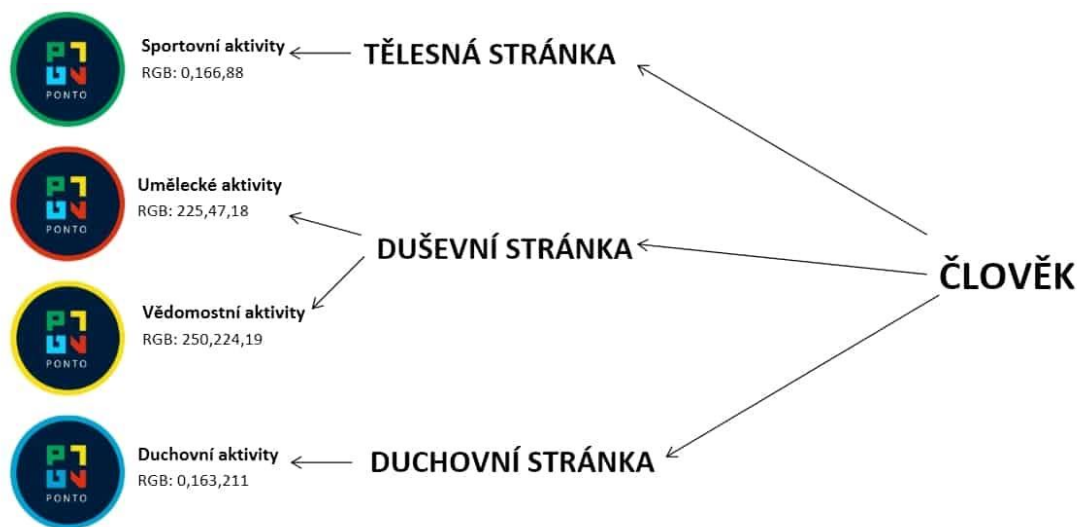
PONTO

Sportovní aktivity
RGB: 0,166,88

TĚLESNÁ STRÁNKA

PONTO

Umělecké aktivity
RGB: 225,47,18

DUŠEVNÍ STRÁNKA

ČLOVĚK

PONTO

Vědomostní aktivity
RGB: 250,224,19

PONTO

Duchovní aktivity
RGB: 0,163,211

DUCHOVNÍ STRÁNKA